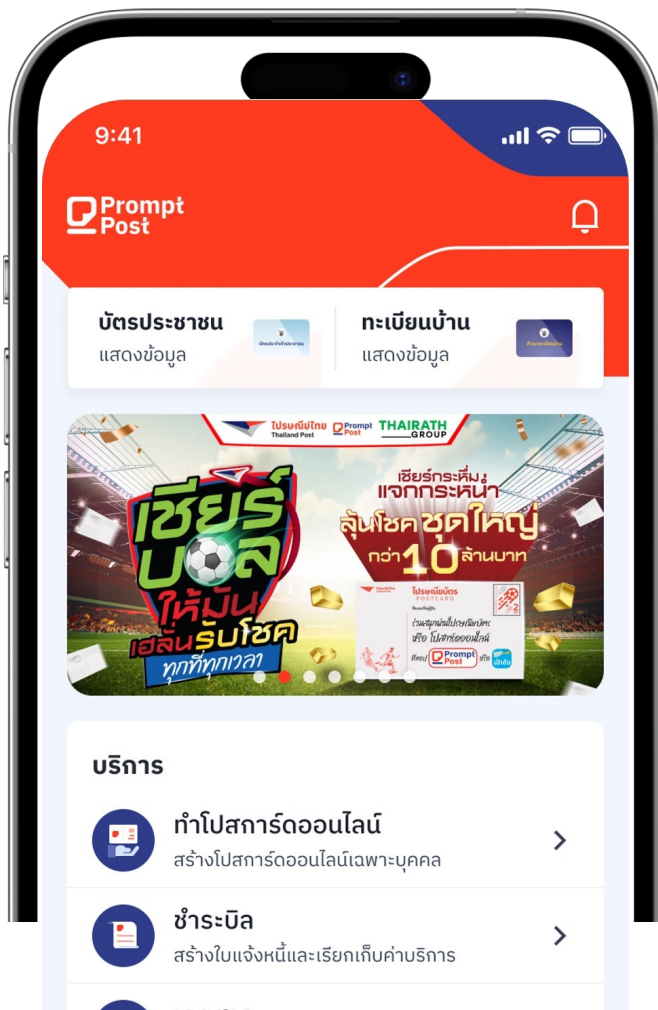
9:41

Prompt Post

บัตรประชาชน
แสดงข้อมูล

ทะเบียนบ้าน
แสดงข้อมูล

ไปรษณีย์ไทย Thailand Post Prompt Post THAIRATH GROUP

เชียร์บอลให้มัน เฮลั่นรับโชค ทุกที่ทุกเวลา

เชียร์กระหึ่ม แจกกระหน่ำ ลุ้นโชคชุดใหญ่ กว่า 10 ล้านบาท

ไปรษณียบัตร POSTCARD

บริการ

ทำโปสการ์ดออนไลน์
สร้างโปสการ์ดออนไลน์เฉพาะบุคคล

ชำระบิล
สร้างใบแจ้งหนี้และเรียกเก็บค่าบริการ